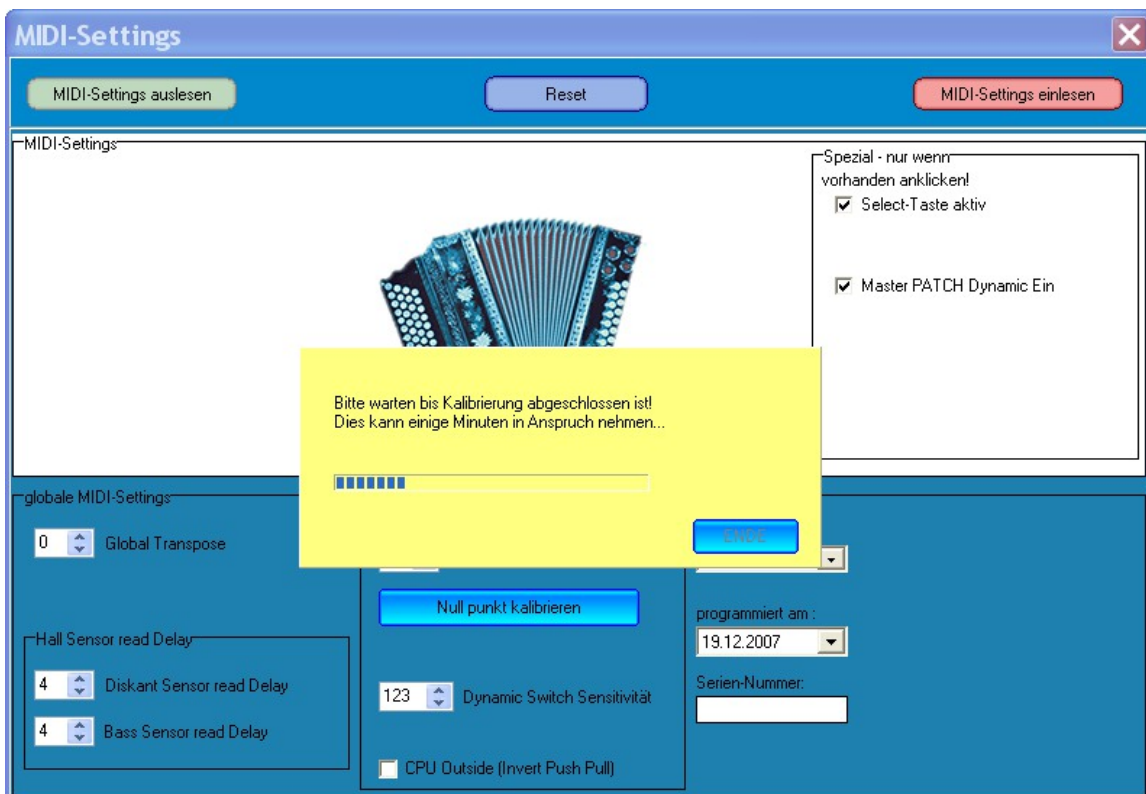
MIDI-Settings

MIDI-Settings auslesen

Reset

MIDI-Settings einlesen

MIDI-Settings

Spezial - nur wenn vorhanden anklicken!

Select-Taste aktiv

Master PATCH Dynamic Ein

Bitte warten bis Kalibrierung abgeschlossen ist!
Dies kann einige Minuten in Anspruch nehmen...

ENDE

globale MIDI-Settings

0 Global Transpose

Null punkt kalibrieren

programmiert am :

19.12.2007

Hall Sensor read Delay

4 Diskant Sensor read Delay

4 Bass Sensor read Delay

123 Dynamic Switch Sensitivität

Serien-Nummer:

CPU Outside (Invert Push Pull)